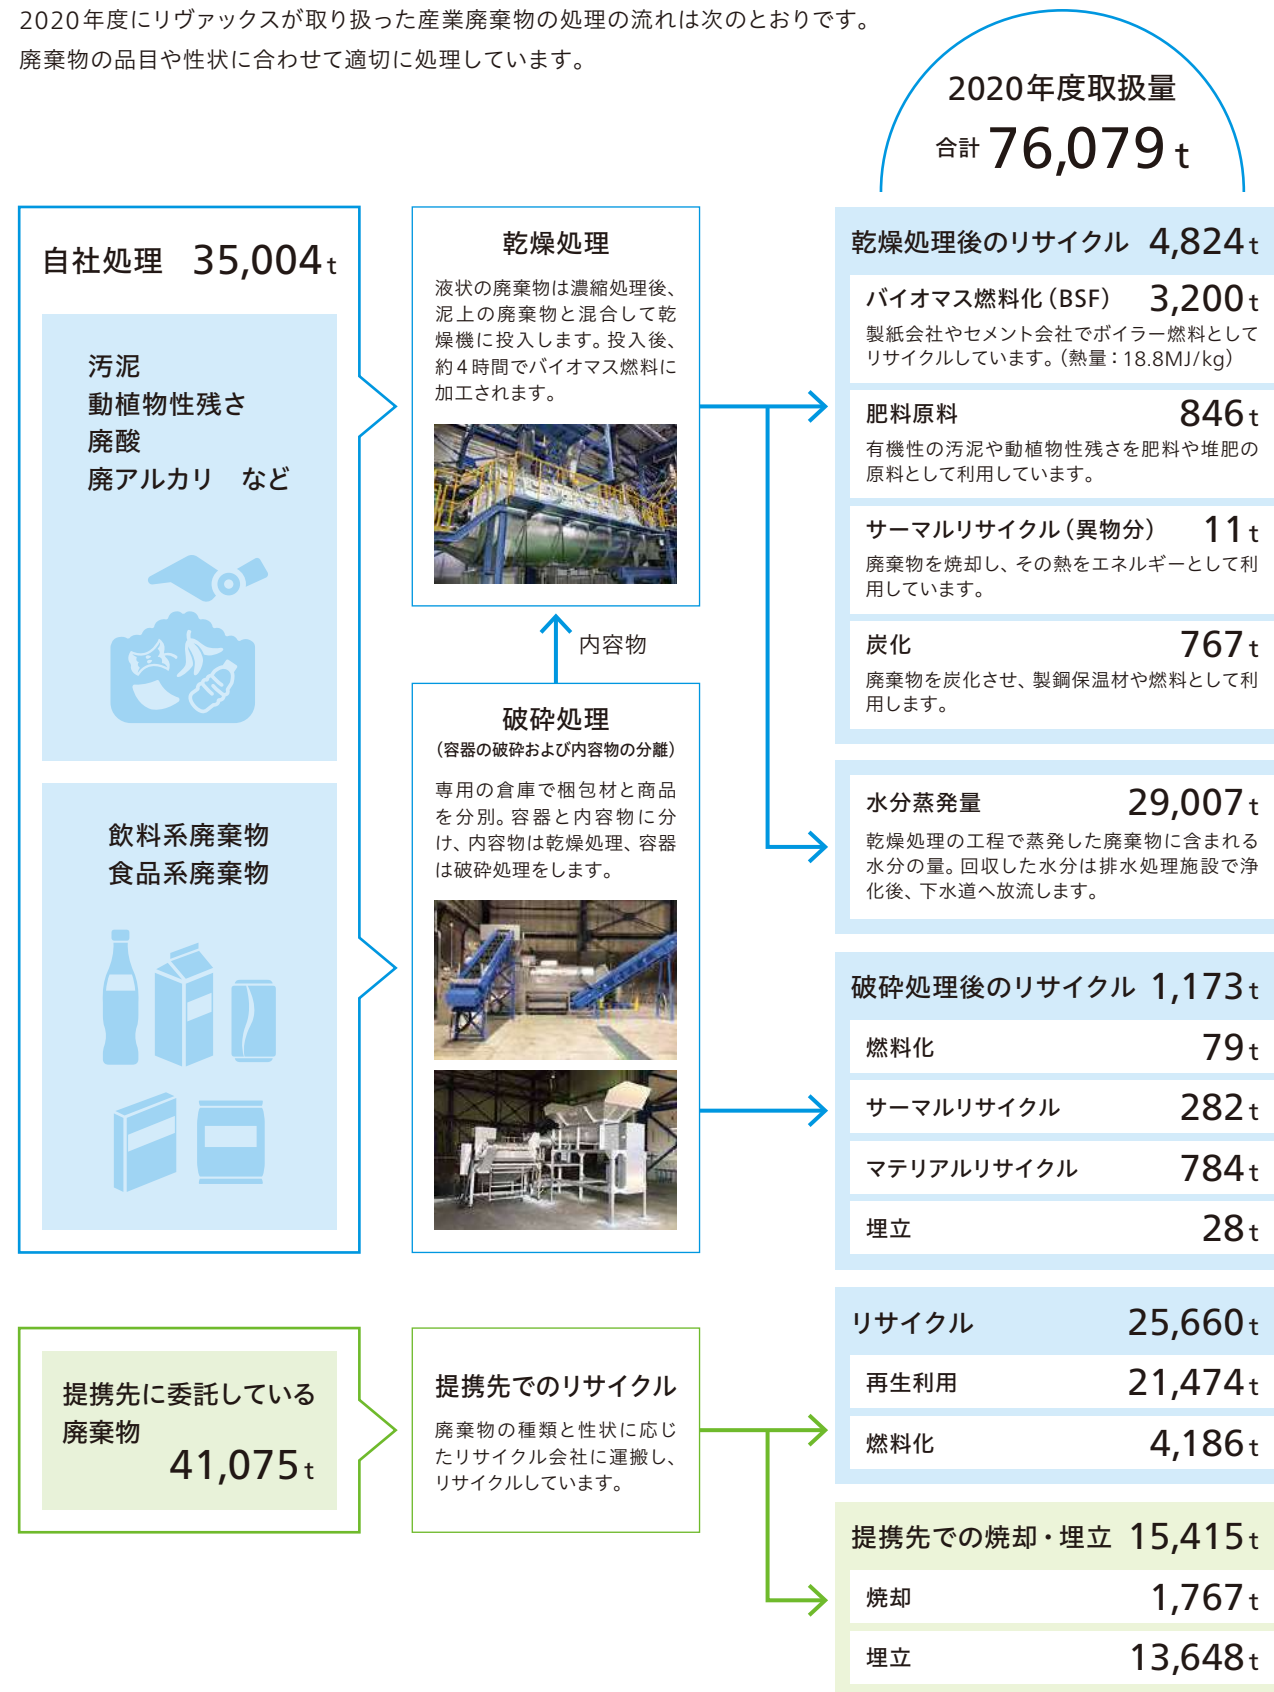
2020年度にリヴァックスが取り扱った産業廃棄物の処理の流れは次のとおりです。
廃棄物の品目や性状に合わせて適切に処理しています。

2020年度取扱量
合計 76,079 t

自社処理 35,004 t

汚泥
動植物性残さ
廃酸
廃アルカリ など

飲料系廃棄物
食品系廃棄物

乾燥処理
液状の廃棄物は濃縮処理後、泥上の廃棄物と混合して乾燥機に投入します。投入後、約4時間でバイオマス燃料に加工されます。

内容物

破砕処理
（容器の破砕および内容物の分離）
専用の倉庫で梱包材と商品を分別。容器と内容物に分け、内容物は乾燥処理、容器は破砕処理をします。

乾燥処理後のリサイクル 4,824 t

バイオマス燃料化（BSF） 3,200 t
製紙会社やセメント会社でボイラー燃料としてリサイクルしています。（熱量：18.8MJ/kg）

肥料原料 846 t
有機性の汚泥や動植物性残さを肥料や堆肥の原料として利用しています。

サーマルリサイクル（異物分） 11 t
廃棄物を焼却し、その熱をエネルギーとして利用しています。

炭化 767 t
廃棄物を炭化させ、製鋼保温材や燃料として利用します。

水分蒸発量 29,007 t
乾燥処理の工程で蒸発した廃棄物に含まれる水分の量。回収した水分は排水処理施設で浄化後、下水道へ放流します。

破砕処理後のリサイクル 1,173 t

| 燃料化 | 79 t |
|---|---|
| サーマルリサイクル | 282 t |
| マテリアルリサイクル | 784 t |
| 埋立 | 28 t |

提携先に委託している廃棄物
41,075 t

提携先でのリサイクル
廃棄物の種類と性状に応じたリサイクル会社に運搬し、リサイクルしています。

リサイクル 25,660 t

| 再生利用 | 21,474 t |
|---|---|
| 燃料化 | 4,186 t |

提携先での焼却・埋立 15,415 t

| 焼却 | 1,767 t |
|---|---|
| 埋立 | 13,648 t |